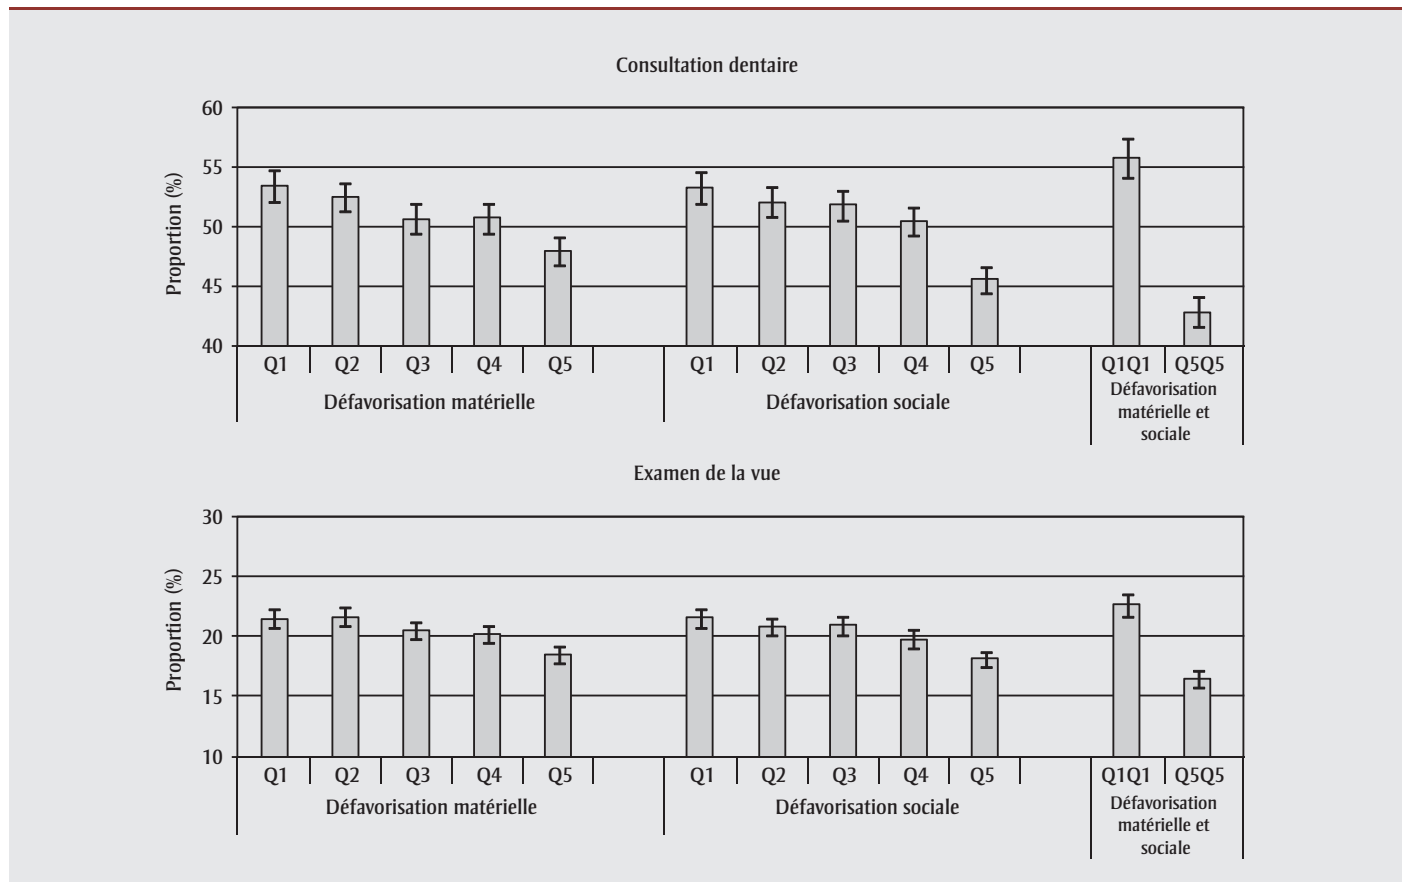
Consultation dentaire

Proportion (%)

60
55
50
45
40

Q1 Q2 Q3 Q4 Q5
Défavorisation matérielle

Q1 Q2 Q3 Q4 Q5
Défavorisation sociale

Q1Q1 Q5Q5
Défavorisation matérielle et sociale

Examen de la vue

Proportion (%)

30
25
20
15
10

Q1 Q2 Q3 Q4 Q5
Défavorisation matérielle

Q1 Q2 Q3 Q4 Q5
Défavorisation sociale

Q1Q1 Q5Q5
Défavorisation matérielle et sociale